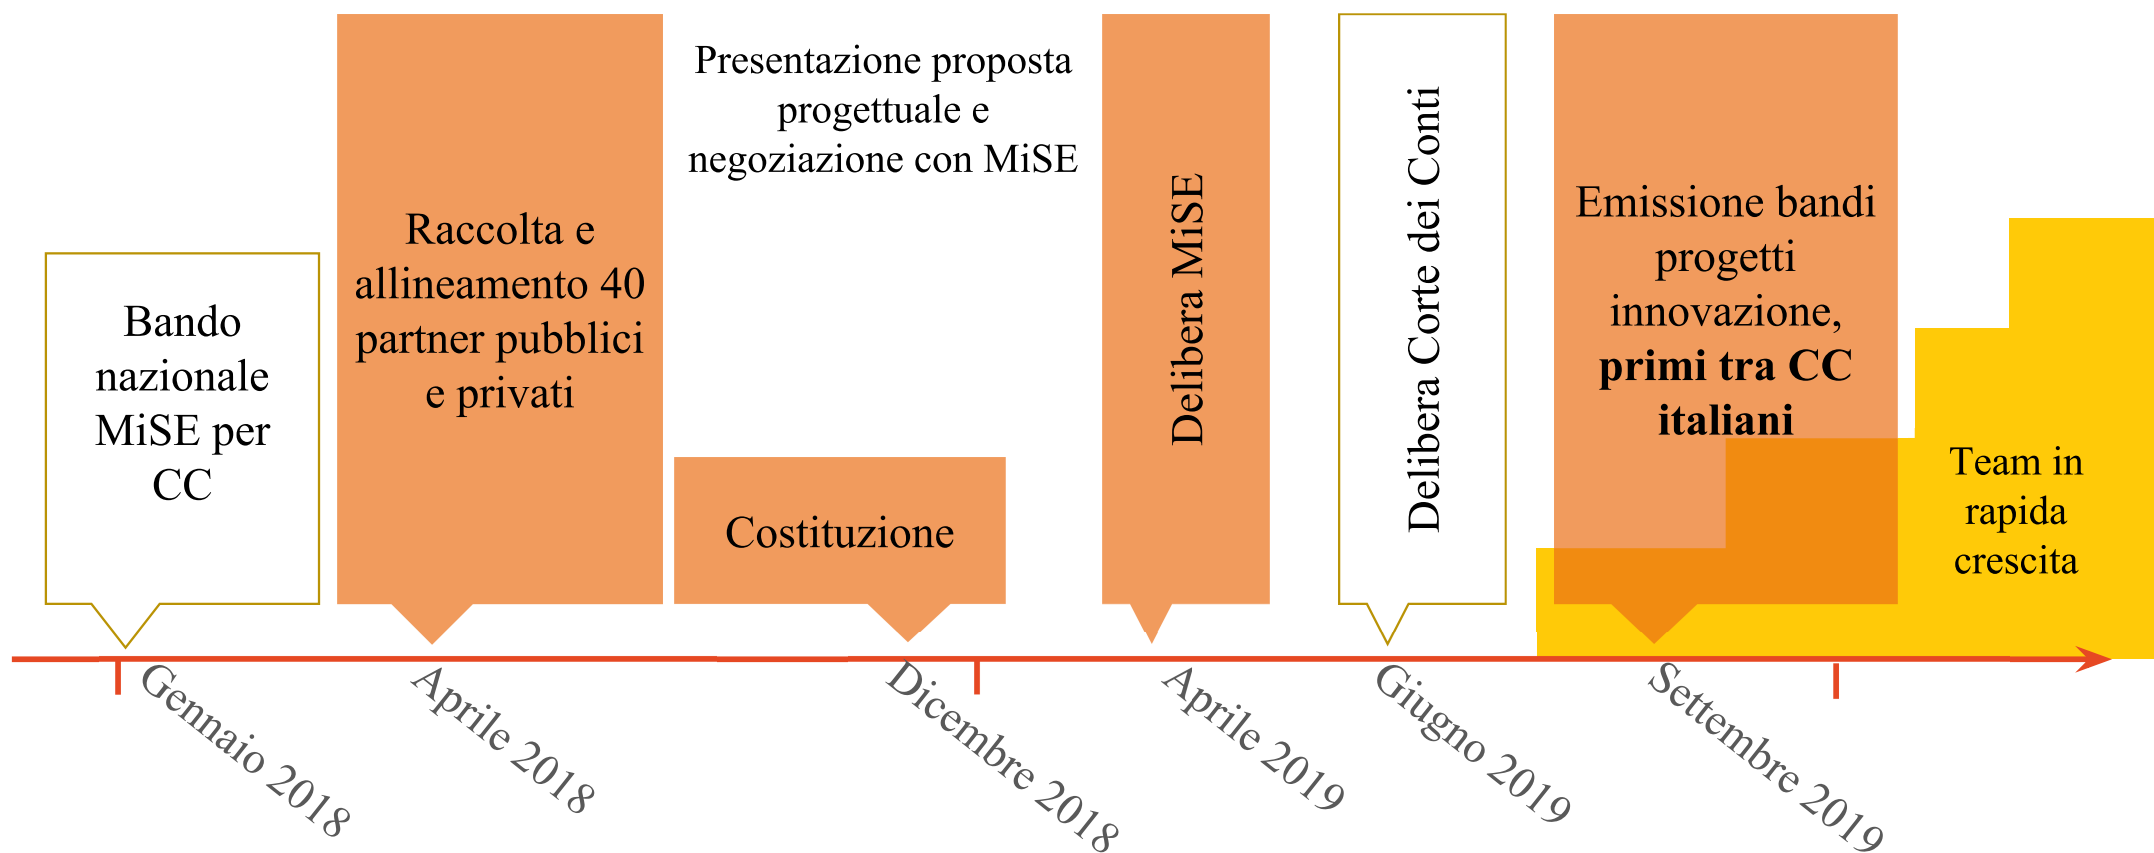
Bando nazionale MiSE per CC

Raccolta e allineamento 40 partner pubblici e privati

Presentazione proposta progettuale e negoziazione con MiSE

Costituzione

Delibera MiSE

Delibera Corte dei Conti

Emissione bandi progetti innovazione, **primi tra CC italiani**

Team in rapida crescita

Gennaio 2018

Aprile 2018

Dicembre 2018

Aprile 2019

Giugno 2019

Settembre 2019